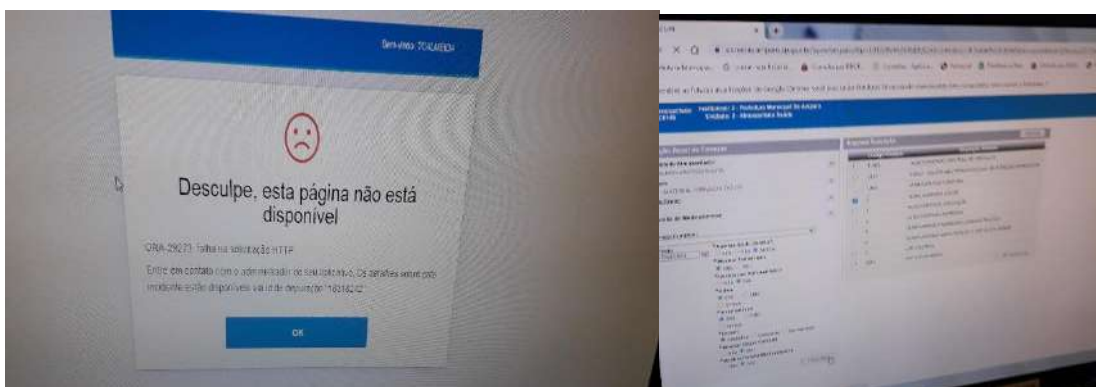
Bem-vindo: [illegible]

Desculpe, esta página não está disponível

ORA-29273: falha na solicitação HTTP

Entre em contato com o administrador do seu sistema. Os detalhes sobre este incidente estão disponíveis via id de depuração "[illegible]".

OK

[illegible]

Prefeitura: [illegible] Unidade: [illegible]

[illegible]